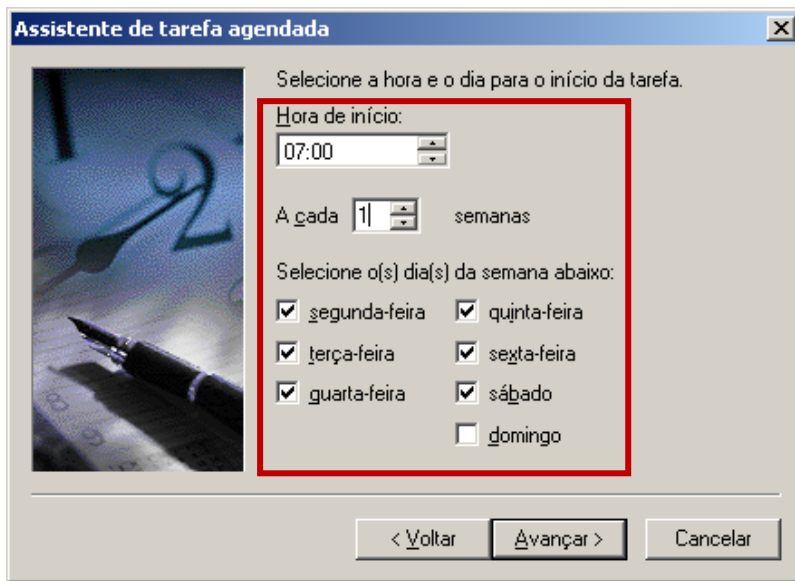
Assistente de tarefa agendada

Selecione a hora e o dia para o início da tarefa.

Hora de início:

07:00

A cada 1 semanas

Selecione o(s) dia(s) da semana abaixo:

segunda-feira
terça-feira
quarta-feira
quinta-feira
sexta-feira
sábado
domingo

< Voltar
Avançar >
Cancelar